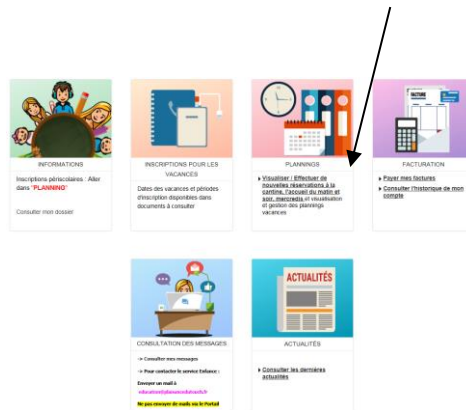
INFORMATIONS

Inscriptions périscolaires : Aller dans "PLANNING"

Consulter mon dossier

INSCRIPTIONS POUR LES VACANCES

Dates des vacances et périodes d'inscription disponibles dans documents à consulter

PLANNINGS

▸ Visualiser / Effectuer de nouvelles réservations à la cantine, l'accueil du matin et soir, mercredis et visualisation et gestion des plannings vacances

FACTURE

FACTURATION

▸ Payer mes factures
▸ Consulter l'historique de mon compte

CONSULTATION DES MESSAGES

-> Consulter mes messages

-> Pour contacter le service Enfance :

Envoyer un mail à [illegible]

Ne pas envoyer de mails via le Portail

ACTUALITÉS

ACTUALITÉS

▸ Consulter les dernières actualités